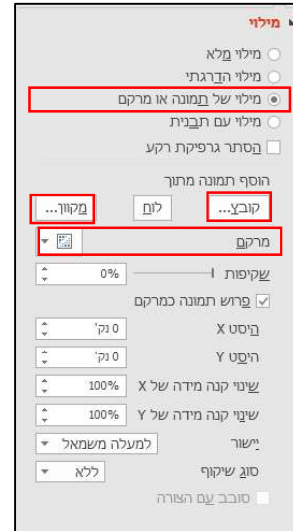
מילוי

מילוי מלא

מילוי הדרגתי

מילוי של תמונה או מרקם

מילוי עם תבנית

הסתר גרפיקת רקע

הוסף תמונה מתוך

קובץ...

לוח

מקוון...

מרקם

שקיפות

0%

פרוש תמונה כמרקם

היסט X

0 נק'

היסט Y

0 נק'

שינוי קנה מידה של X

100%

שינוי קנה מידה של Y

100%

יישור

למעלה משמאל

סוג שיקוף

ללא

סובב עם הצורה